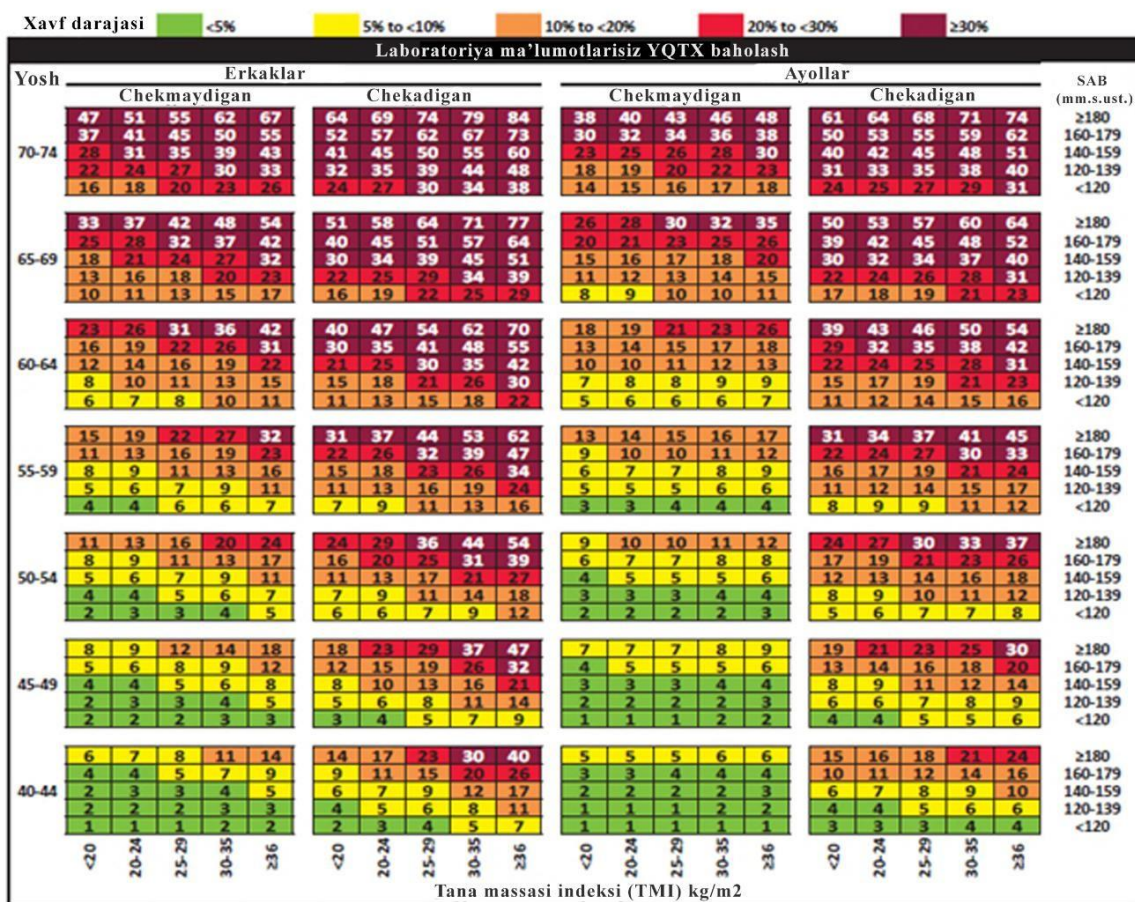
Xavf darajasi <5% 5% to <10% 10% to <20% 20% to <30% ≥30%

Laboratoriya ma'lumotlarisiz YQTX baholash

Yosh

Erkaklar

Ayollar

SAB (mm.s.ust.)

| Yosh | Erkaklar Chekmaydigan | | | | | Erkaklar Chekadigan | | | | | Ayollar Chekmaydigan | | | | | Ayollar Chekadigan | | | | | SAB (mm.s.ust.) |
|---|---|---|---|---|---|---|---|---|---|---|---|---|---|---|---|---|---|---|---|---|---|
| 70-74 | 47 | 51 | 55 | 62 | 67 | 64 | 69 | 74 | 79 | 84 | 38 | 40 | 43 | 46 | 48 | 61 | 64 | 68 | 71 | 74 | ≥180 |
| | 37 | 41 | 45 | 50 | 55 | 52 | 57 | 62 | 67 | 73 | 30 | 32 | 34 | 36 | 38 | 50 | 53 | 55 | 59 | 62 | 160-179 |
| | 28 | 31 | 35 | 39 | 43 | 41 | 45 | 50 | 55 | 60 | 23 | 25 | 26 | 28 | 30 | 40 | 42 | 45 | 48 | 51 | 140-159 |
| | 22 | 24 | 27 | 30 | 33 | 32 | 35 | 39 | 44 | 48 | 18 | 19 | 20 | 22 | 23 | 31 | 33 | 35 | 38 | 40 | 120-139 |
| | 16 | 18 | 20 | 23 | 26 | 24 | 27 | 30 | 34 | 38 | 14 | 15 | 16 | 17 | 18 | 24 | 25 | 27 | 29 | 31 | <120 |
| 65-69 | 33 | 37 | 42 | 48 | 54 | 51 | 58 | 64 | 71 | 77 | 26 | 28 | 30 | 32 | 35 | 50 | 53 | 57 | 60 | 64 | ≥180 |
| | 25 | 28 | 32 | 37 | 42 | 40 | 45 | 51 | 57 | 64 | 20 | 21 | 23 | 25 | 26 | 39 | 42 | 45 | 48 | 52 | 160-179 |
| | 18 | 21 | 24 | 27 | 32 | 30 | 34 | 39 | 45 | 51 | 15 | 16 | 17 | 18 | 20 | 30 | 32 | 34 | 37 | 40 | 140-159 |
| | 13 | 16 | 18 | 20 | 23 | 22 | 25 | 29 | 34 | 39 | 11 | 12 | 13 | 14 | 15 | 22 | 24 | 26 | 28 | 31 | 120-139 |
| | 10 | 11 | 13 | 15 | 17 | 16 | 19 | 22 | 25 | 29 | 8 | 9 | 10 | 10 | 11 | 17 | 18 | 19 | 21 | 23 | <120 |
| 60-64 | 23 | 26 | 31 | 36 | 42 | 40 | 47 | 54 | 62 | 70 | 18 | 19 | 21 | 23 | 26 | 39 | 43 | 46 | 50 | 54 | ≥180 |
| | 16 | 19 | 22 | 26 | 31 | 30 | 35 | 41 | 48 | 55 | 13 | 14 | 15 | 17 | 18 | 29 | 32 | 35 | 38 | 42 | 160-179 |
| | 12 | 14 | 16 | 19 | 22 | 21 | 25 | 30 | 35 | 42 | 10 | 10 | 11 | 12 | 13 | 22 | 24 | 25 | 28 | 31 | 140-159 |
| | 8 | 10 | 11 | 13 | 15 | 15 | 18 | 21 | 26 | 30 | 7 | 8 | 8 | 9 | 9 | 15 | 17 | 19 | 21 | 23 | 120-139 |
| | 6 | 7 | 8 | 10 | 11 | 11 | 13 | 15 | 18 | 22 | 5 | 6 | 6 | 6 | 7 | 11 | 12 | 14 | 15 | 16 | <120 |
| 55-59 | 15 | 19 | 22 | 27 | 32 | 31 | 37 | 44 | 53 | 62 | 13 | 14 | 15 | 16 | 17 | 31 | 34 | 37 | 41 | 45 | ≥180 |
| | 11 | 13 | 16 | 19 | 23 | 22 | 26 | 32 | 39 | 47 | 9 | 10 | 10 | 11 | 12 | 22 | 24 | 27 | 30 | 33 | 160-179 |
| | 8 | 9 | 11 | 13 | 16 | 15 | 18 | 23 | 26 | 34 | 6 | 7 | 7 | 8 | 9 | 16 | 17 | 19 | 21 | 24 | 140-159 |
| | 5 | 6 | 7 | 9 | 11 | 11 | 13 | 16 | 19 | 24 | 5 | 5 | 5 | 6 | 6 | 11 | 12 | 14 | 15 | 17 | 120-139 |
| | 4 | 4 | 6 | 6 | 7 | 7 | 9 | 11 | 13 | 16 | 3 | 3 | 4 | 4 | 4 | 8 | 9 | 9 | 11 | 12 | <120 |
| 50-54 | 11 | 13 | 16 | 20 | 24 | 24 | 29 | 36 | 44 | 54 | 9 | 10 | 10 | 11 | 12 | 24 | 27 | 30 | 33 | 37 | ≥180 |
| | 8 | 9 | 11 | 13 | 17 | 16 | 20 | 25 | 31 | 39 | 6 | 7 | 7 | 8 | 8 | 17 | 19 | 21 | 23 | 26 | 160-179 |
| | 5 | 6 | 7 | 9 | 11 | 11 | 13 | 17 | 21 | 27 | 4 | 5 | 5 | 5 | 6 | 12 | 13 | 14 | 16 | 18 | 140-159 |
| | 4 | 4 | 5 | 6 | 7 | 7 | 9 | 11 | 14 | 18 | 3 | 3 | 3 | 4 | 4 | 8 | 9 | 10 | 11 | 12 | 120-139 |
| | 2 | 3 | 3 | 4 | 5 | 6 | 6 | 7 | 9 | 12 | 2 | 2 | 2 | 2 | 3 | 5 | 6 | 7 | 7 | 8 | <120 |
| 45-49 | 8 | 9 | 12 | 14 | 18 | 18 | 23 | 29 | 37 | 47 | 7 | 7 | 7 | 8 | 9 | 19 | 21 | 23 | 25 | 30 | ≥180 |
| | 5 | 6 | 8 | 9 | 12 | 12 | 15 | 19 | 26 | 32 | 4 | 5 | 5 | 5 | 6 | 13 | 14 | 16 | 18 | 20 | 160-179 |
| | 4 | 4 | 5 | 6 | 8 | 8 | 10 | 13 | 16 | 21 | 3 | 3 | 3 | 4 | 4 | 8 | 9 | 11 | 12 | 14 | 140-159 |
| | 2 | 3 | 3 | 4 | 5 | 5 | 6 | 8 | 11 | 14 | 2 | 2 | 2 | 2 | 3 | 6 | 6 | 7 | 8 | 9 | 120-139 |
| | 2 | 2 | 2 | 3 | 3 | 3 | 4 | 5 | 7 | 9 | 1 | 1 | 1 | 2 | 2 | 4 | 4 | 5 | 5 | 6 | <120 |
| 40-44 | 6 | 7 | 8 | 11 | 14 | 14 | 17 | 23 | 30 | 40 | 5 | 5 | 5 | 6 | 6 | 15 | 16 | 18 | 21 | 24 | ≥180 |
| | 4 | 4 | 5 | 7 | 9 | 9 | 11 | 15 | 20 | 26 | 3 | 3 | 4 | 4 | 4 | 10 | 11 | 12 | 14 | 16 | 160-179 |
| | 2 | 3 | 3 | 4 | 5 | 6 | 7 | 9 | 12 | 17 | 2 | 2 | 2 | 2 | 3 | 6 | 7 | 8 | 9 | 10 | 140-159 |
| | 2 | 2 | 2 | 3 | 3 | 4 | 5 | 6 | 8 | 11 | 1 | 1 | 1 | 2 | 2 | 4 | 4 | 5 | 6 | 6 | 120-139 |
| | 1 | 1 | 1 | 2 | 2 | 2 | 3 | 4 | 5 | 7 | 1 | 1 | 1 | 1 | 1 | 3 | 3 | 3 | 4 | 4 | <120 |
| | <20 | 20-24 | 25-29 | 30-35 | ≥36 | <20 | 20-24 | 25-29 | 30-35 | ≥36 | <20 | 20-24 | 25-29 | 30-35 | ≥36 | <20 | 20-24 | 25-29 | 30-35 | ≥36 | |

Tana massasi indeksi (TMI) kg/m2